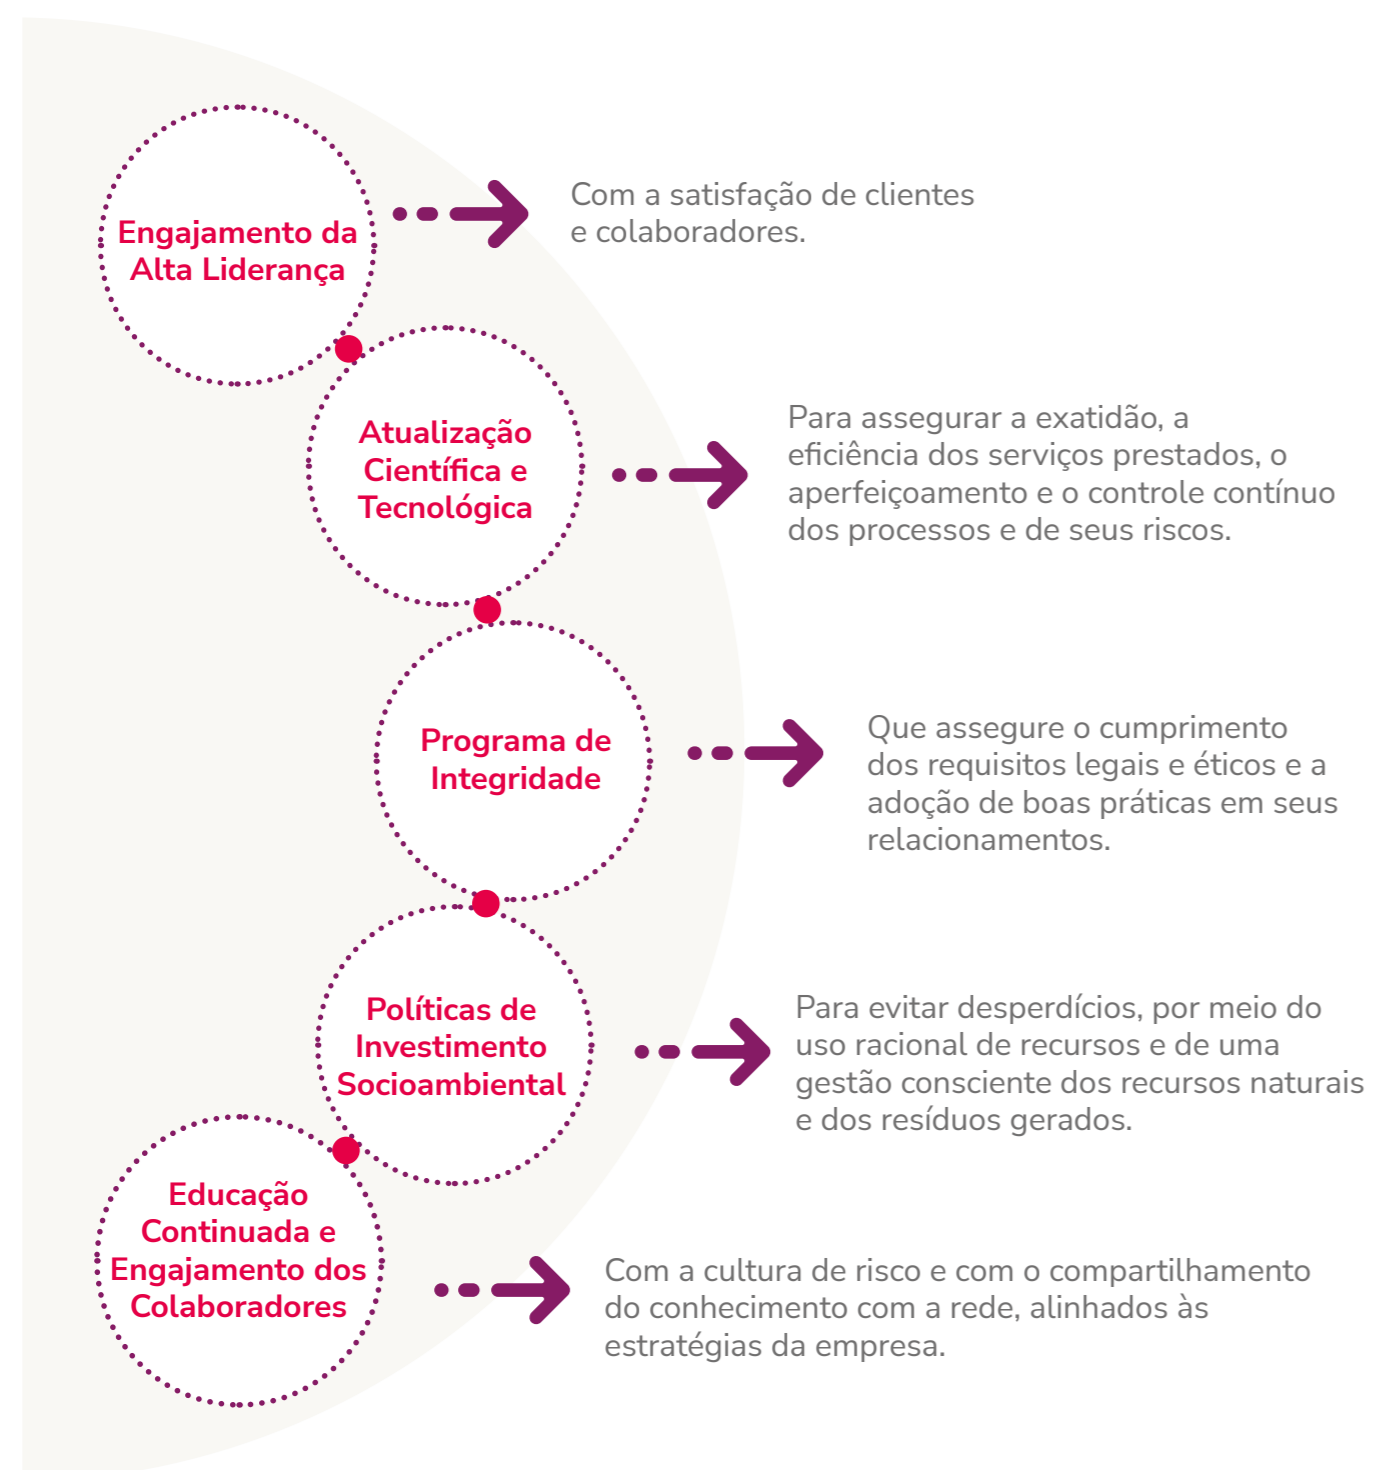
Engajamento da Alta Liderança

Com a satisfação de clientes e colaboradores.

Atualização Científica e Tecnológica

Para assegurar a exatidão, a eficiência dos serviços prestados, o aperfeiçoamento e o controle contínuo dos processos e de seus riscos.

Programa de Integridade

Que assegure o cumprimento dos requisitos legais e éticos e a adoção de boas práticas em seus relacionamentos.

Políticas de Investimento Socioambiental

Para evitar desperdícios, por meio do uso racional de recursos e de uma gestão consciente dos recursos naturais e dos resíduos gerados.

Educação Continuada e Engajamento dos Colaboradores

Com a cultura de risco e com o compartilhamento do conhecimento com a rede, alinhados às estratégias da empresa.